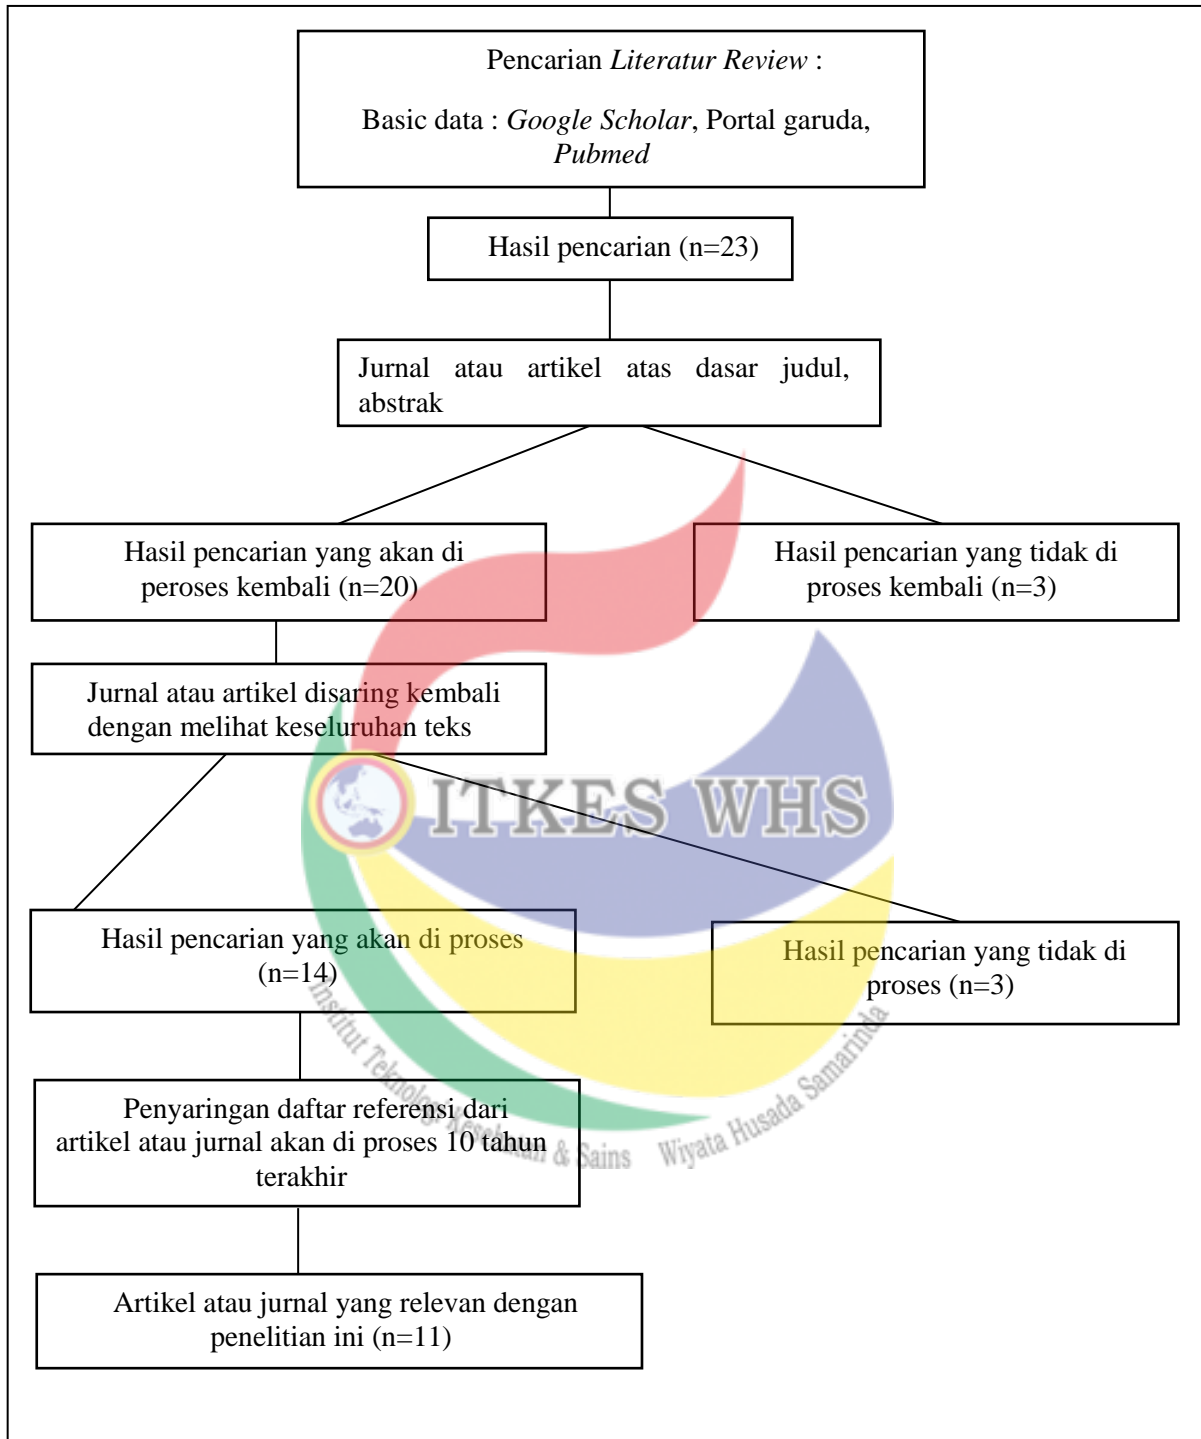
Pencarian *Literatur Review* :

Basic data : *Google Scholar*, Portal garuda, *Pubmed*

Hasil pencarian (n=23)

Jurnal atau artikel atas dasar judul, abstrak

Hasil pencarian yang akan di peroses kembali (n=20)

Hasil pencarian yang tidak di proses kembali (n=3)

Jurnal atau artikel disaring kembali dengan melihat keseluruhan teks

ITKES WHS

Hasil pencarian yang akan di proses (n=14)

Hasil pencarian yang tidak di proses (n=3)

Institut Teknologi Kesehatan & Sains Wiyata Husada Samarinda

Penyaringan daftar referensi dari artikel atau jurnal akan di proses 10 tahun terakhir

Artikel atau jurnal yang relevan dengan penelitian ini (n=11)